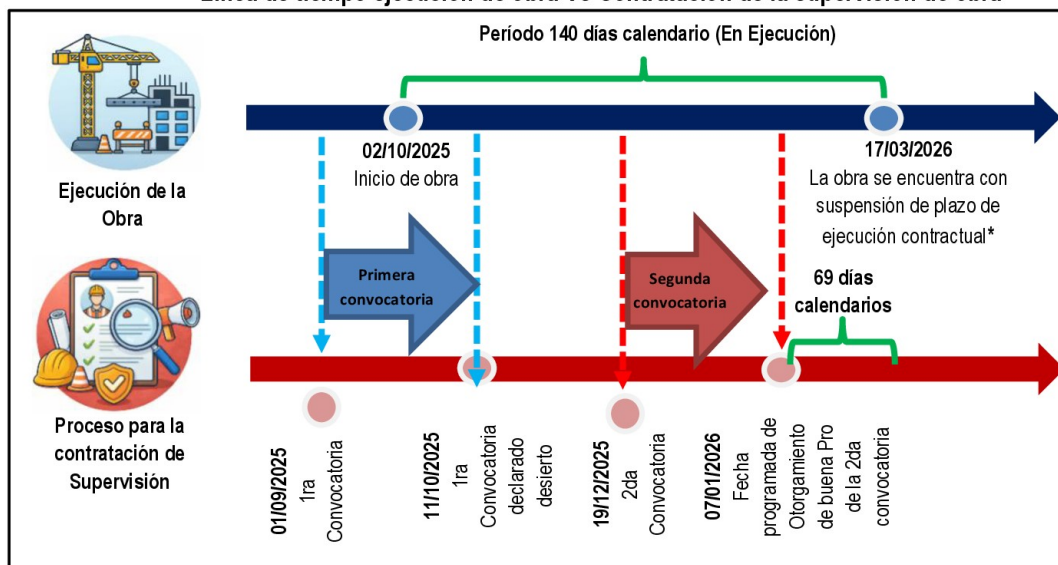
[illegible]

Período 140 días calendario (En Ejecución)

Ejecución de la Obra

02/10/2025
Inicio de obra

17/03/2026
La obra se encuentra con suspensión de plazo de ejecución contractual*

Primera convocatoria

Segunda convocatoria

69 días calendarios

Proceso para la contratación de Supervisión

01/09/2025
1ra Convocatoria

11/10/2025
1ra Convocatoria declarado desierto

19/12/2025
2da Convocatoria

07/01/2026
Fecha programada de Otorgamiento de buena Pro de la 2da convocatoria